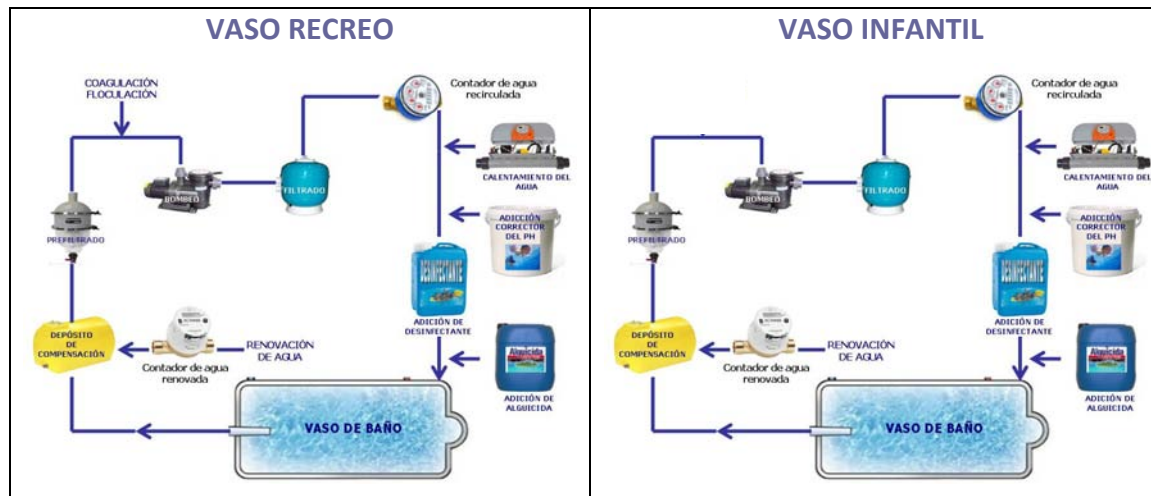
| VASO RECREO | VASO INFANTIL |
|---|---|
| COAGULACIÓN FLOCULACIÓN; Contador de agua recirculada; CALENTAMIENTO DEL AGUA; FILTRADO; BOMBEO; PREFILTRADO; ADICIÓN CORRECTOR DEL PH; DESINFECTANTE; ADICIÓN DE DESINFECTANTE; DEPÓSITO DE COMPENSACIÓN; RENOVACIÓN DE AGUA; Contador de agua renovada; Alguicida; ADICIÓN DE ALGUICIDA; VASO DE BAÑO | Contador de agua recirculada; CALENTAMIENTO DEL AGUA; FILTRADO; BOMBEO; PREFILTRADO; ADICIÓN CORRECTOR DEL PH; DESINFECTANTE; ADICIÓN DE DESINFECTANTE; DEPÓSITO DE COMPENSACIÓN; RENOVACIÓN DE AGUA; Contador de agua renovada; Alguicida; ADICIÓN DE ALGUICIDA; VASO DE BAÑO |